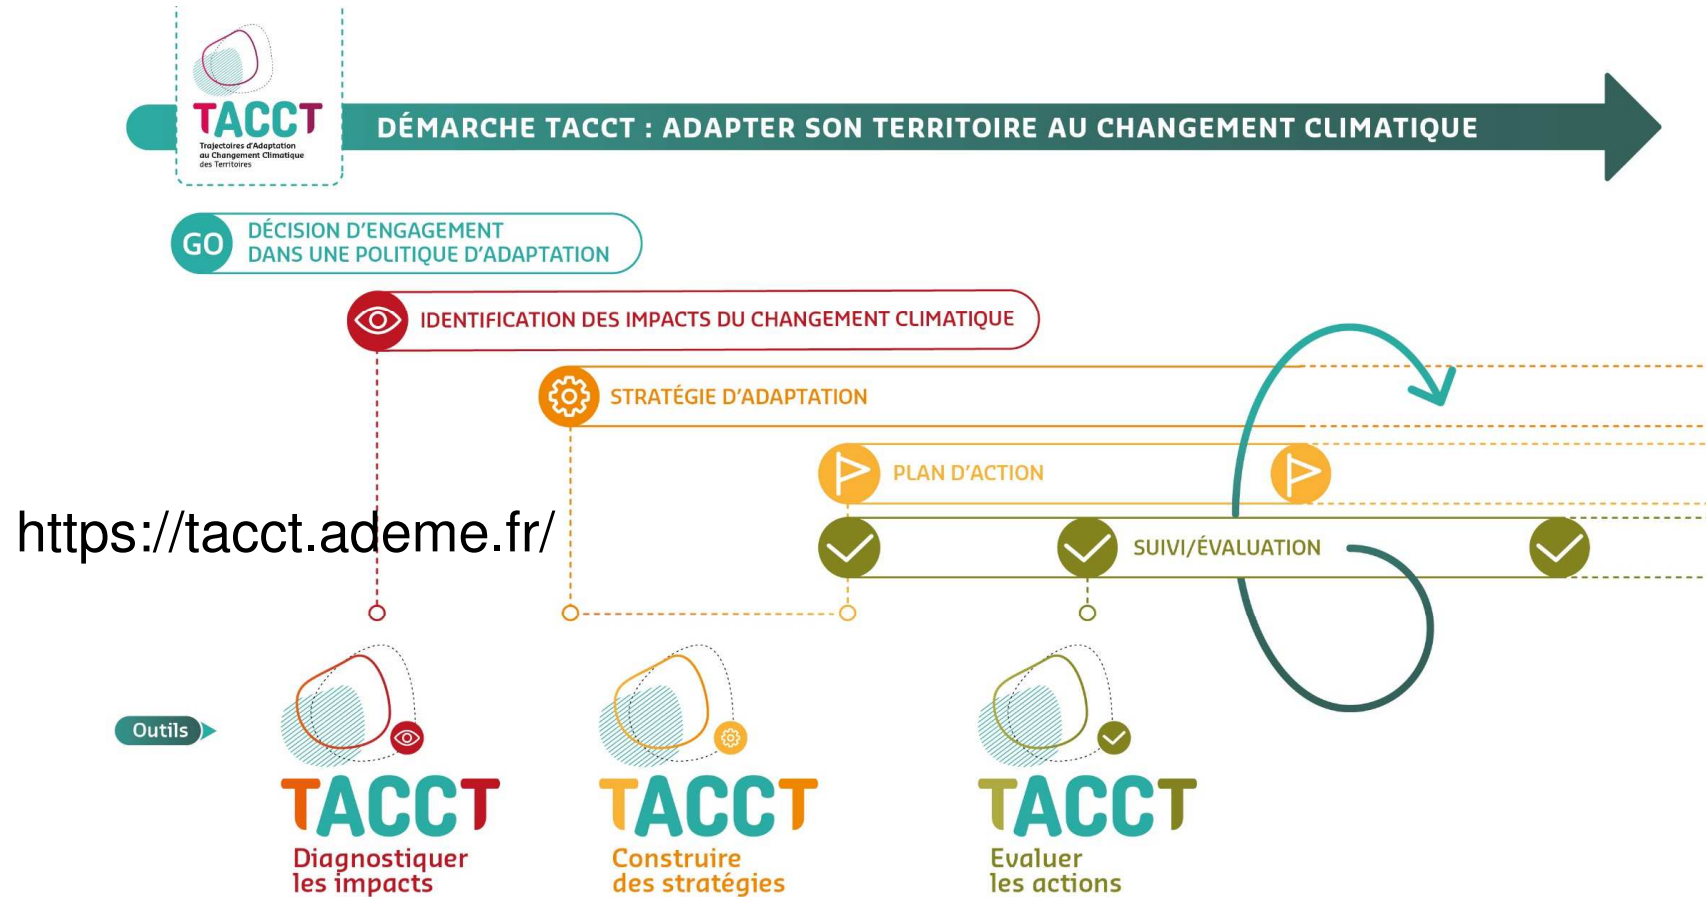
TACCT
Trajectoires d'Adaptation au Changement Climatique des Territoires

DÉMARCHE TACCT : ADAPTER SON TERRITOIRE AU CHANGEMENT CLIMATIQUE

GO DÉCISION D'ENGAGEMENT DANS UNE POLITIQUE D'ADAPTATION

IDENTIFICATION DES IMPACTS DU CHANGEMENT CLIMATIQUE

STRATÉGIE D'ADAPTATION

PLAN D'ACTION

https://tacct.ademe.fr/

SUIVI/ÉVALUATION

Outils

TACCT
Diagnostiquer les impacts

TACCT
Construire des stratégies

TACCT
Evaluer les actions